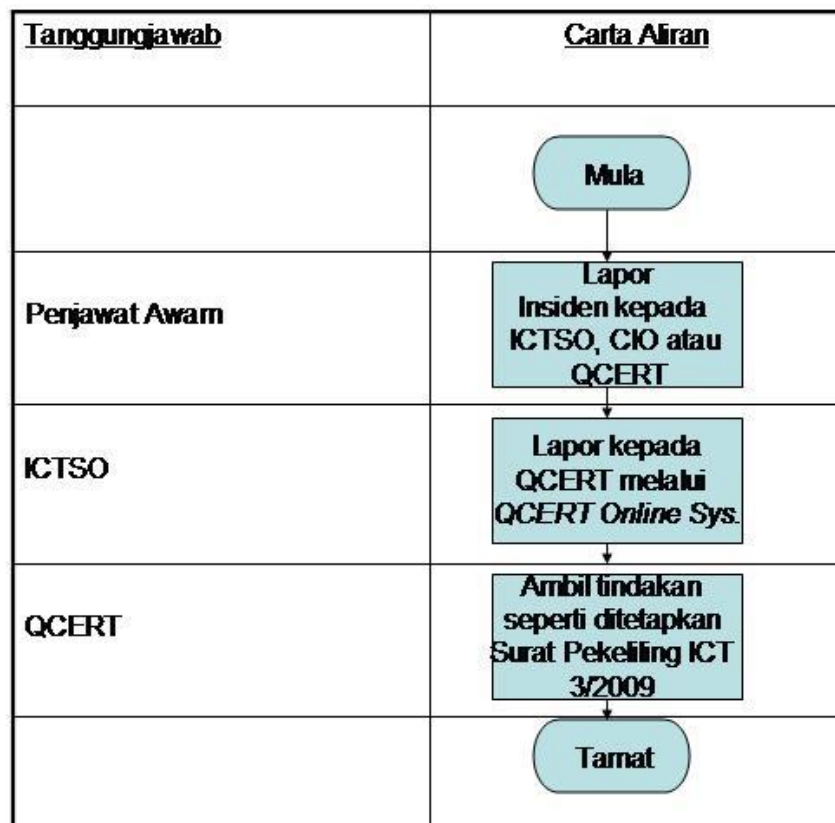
| Tanggungjawab | Carta Aliran |
|---|---|
| | Mula |
| Penjawat Awam | Lapor Insiden kepada ICTSO, CIO atau QCERT |
| ICTSO | Lapor kepada QCERT melalui *QCERT Online Sys.* |
| QCERT | Ambil tindakan seperti ditetapkan Surat Pekeliling ICT 3/2009 |
| | Tamat |